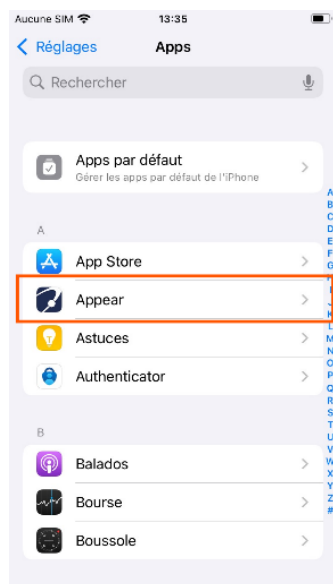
Aucune SIM 13:35

Réglages Apps

Rechercher

Apps par défaut
Gérer les apps par défaut de l'iPhone

A

App Store

Appear

Astuces

Authenticator

B

Balados

Bourse

Boussole

A B C D E F G H I J K L M N O P Q R S T U V W X Y Z #